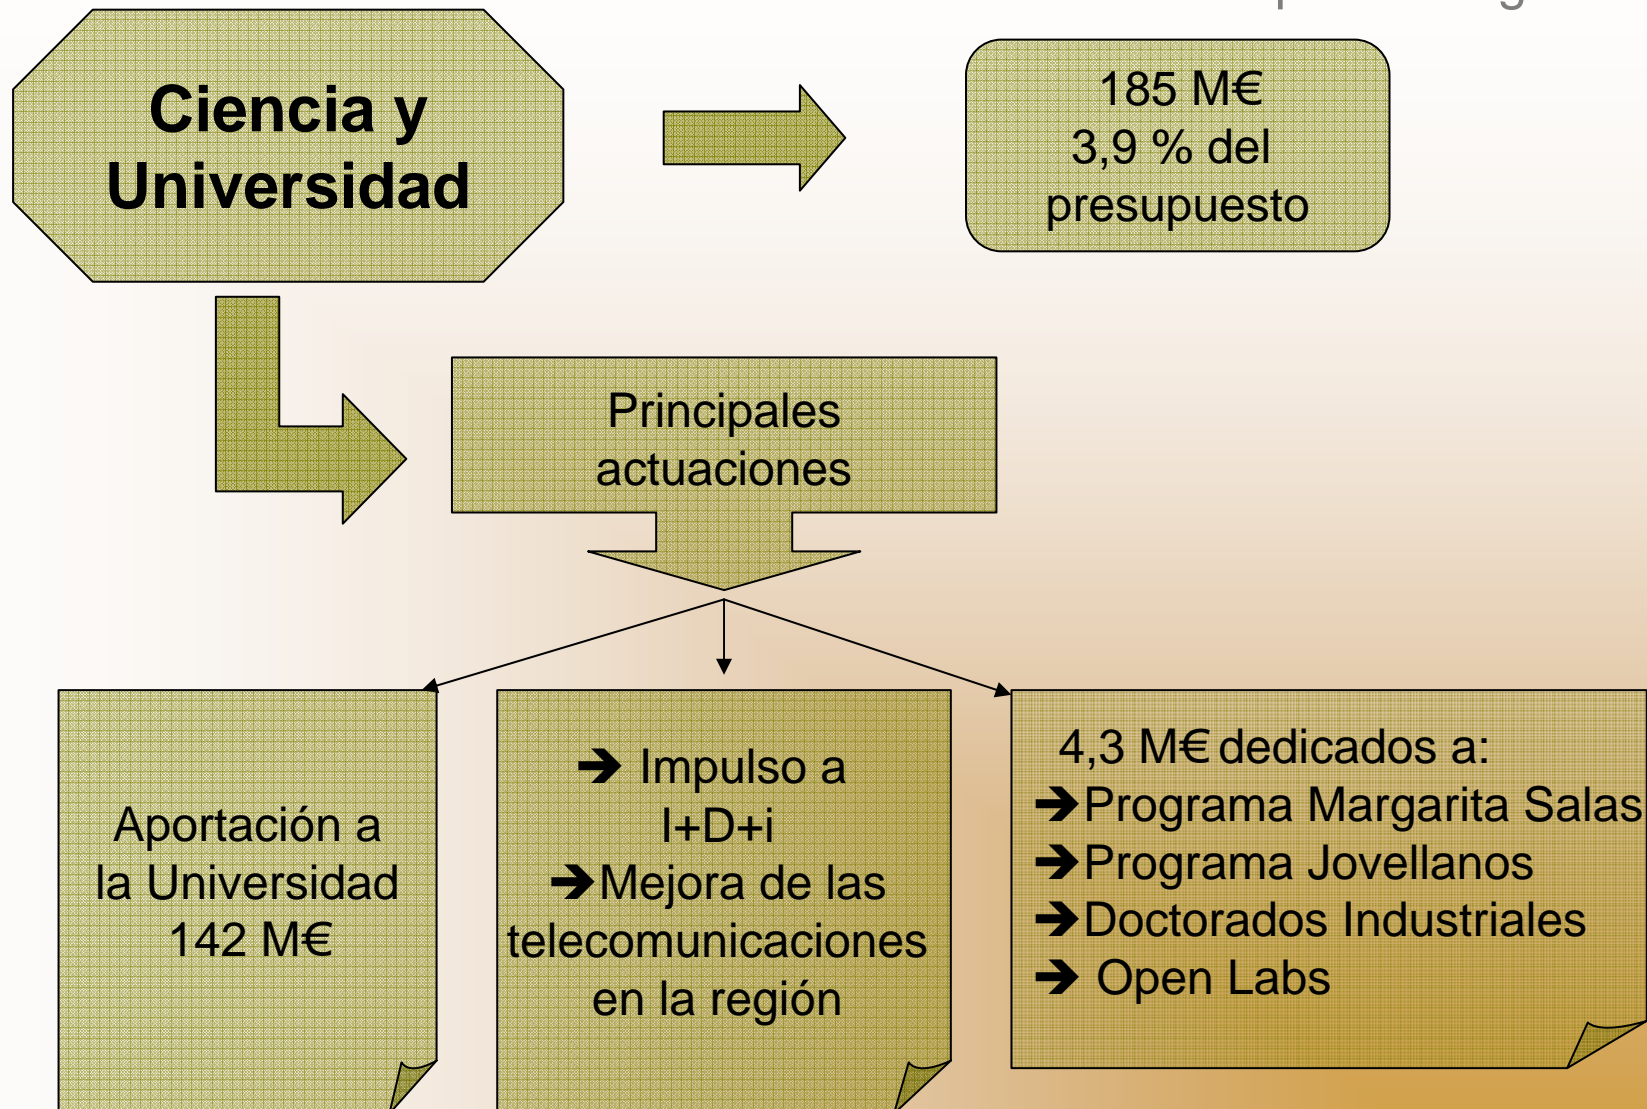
Ciencia y Universidad

185 M€
3,9 % del presupuesto

Principales actuaciones

Aportación a la Universidad
142 M€

➔ Impulso a I+D+i
➔Mejora de las telecomunicaciones en la región

4,3 M€ dedicados a:
➔Programa Margarita Salas
➔Programa Jovellanos
➔Doctorados Industriales
➔ Open Labs